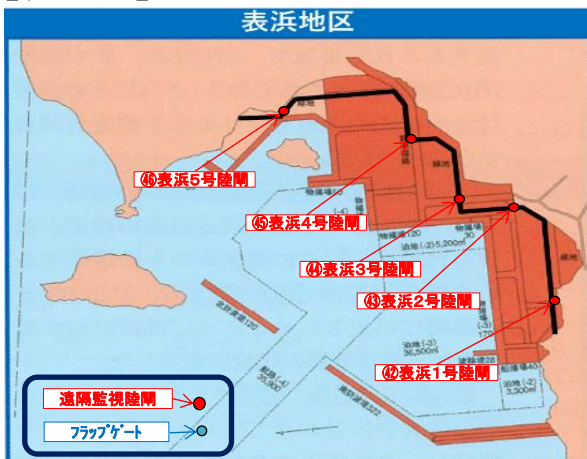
表浜地区

㊻表浜5号陸閘

㊺表浜4号陸閘

㊹表浜3号陸閘

㊸表浜2号陸閘

㊷表浜1号陸閘

遠隔監視陸閘

フラップゲート

緑地

物揚場120

物揚場

泊地(-2)5,200㎡

物揚場30

北防波堤120

航路(-4) 35,900

泊地(-3) 36,500㎡

物揚場40

泊地(-2) 3,300㎡

東防波堤322

緑地

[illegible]